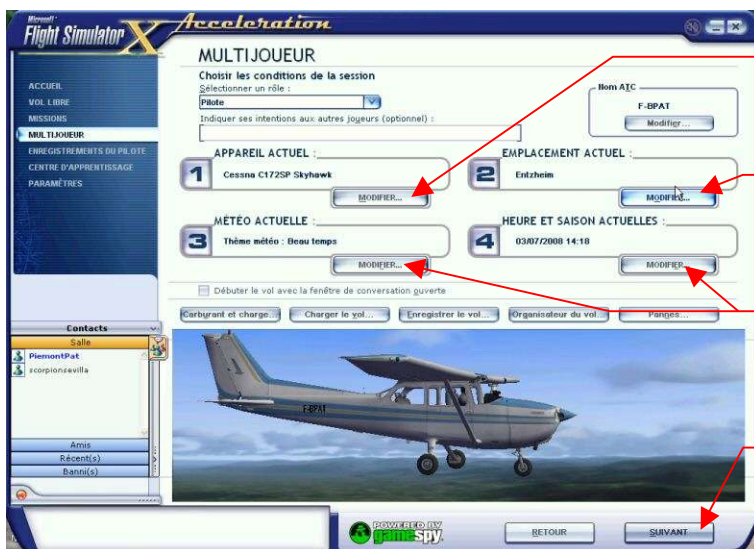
Microsoft Flight Simulator X Acceleration

MULTIJOUEUR

ACCUEIL
VOL LIBRE
MISSIONS
MULTIJOUEUR
ENREGISTREMENTS DU PILOTE
CENTRE D'APPRENTISSAGE
PARAMÈTRES

Choisir les conditions de la session
Sélectionner un rôle :
Pilote
Indiquer ses intentions aux autres joueurs (optionnel) :

Nom ATC
F-BPAT
Modifier...

1 APPAREIL ACTUEL :
Cessna C172SP Skyhawk
MODIFIER...

2 EMPLACEMENT ACTUEL :
Entzheim
MODIFIER...

3 MÉTÉO ACTUELLE :
Thème météo : Beau temps
MODIFIER...

4 HEURE ET SAISON ACTUELLES :
03/07/2008 14:18
MODIFIER...

Débuter le vol avec la fenêtre de conversation ouverte

Carburant et charge... Charger le vol... Enregistrer le vol... Organisateur du vol... Pannes...

Contacts
Salle
PiemontPat
scorpionsevilla
Amis
Récent(s)
Banni(s)

F-BPAT

POWERED BY gamespy

RETOUR
SUIVANT